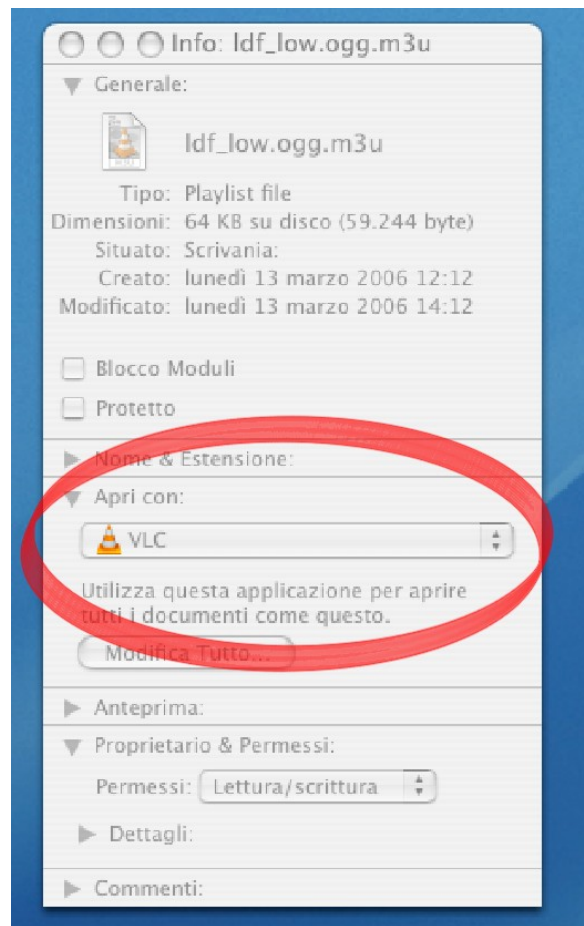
Info: ldf_low.ogg.m3u

Generale:

ldf_low.ogg.m3u

Tipo: Playlist file
Dimensioni: 64 KB su disco (59.244 byte)
Situato: Scrivania:
Creato: lunedì 13 marzo 2006 12:12
Modificato: lunedì 13 marzo 2006 14:12

Blocco Moduli

Protetto

Nome & Estensione:

Apri con:

VLC

Utilizza questa applicazione per aprire tutti i documenti come questo.

Modifica Tutto...

Anteprima:

Proprietario & Permessi:

Permessi: Lettura/scrittura

Dettagli:

Commenti: